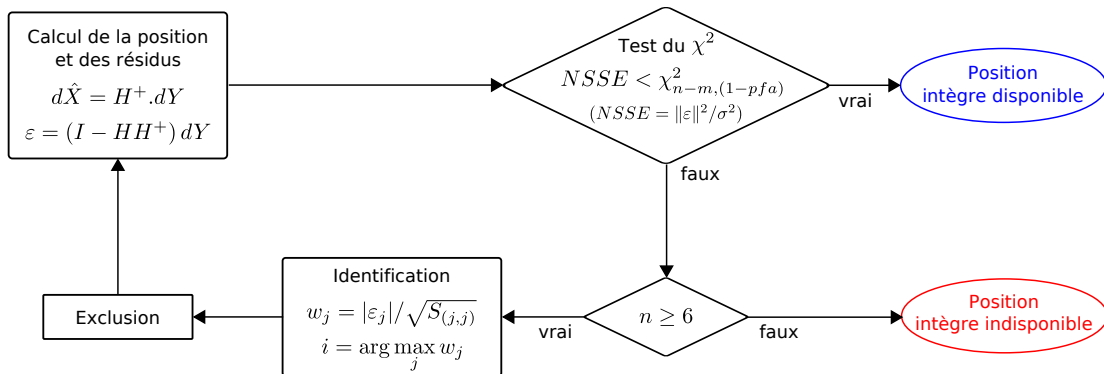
Calcul de la position et des résidus
$d\hat{X} = H^{+}.dY$
$\varepsilon = (I - HH^{+})\,dY$

Test du $\chi^2$
$NSSE < \chi^2_{n-m,(1-pfa)}$
$(NSSE = \|\varepsilon\|^2/\sigma^2)$

vrai

Position intègre disponible

faux

Identification
$w_j = |\varepsilon_j| / \sqrt{S_{(j,j)}}$
$i = \arg\max_{j} w_j$

Exclusion

vrai

$n \geq 6$

faux

Position intègre indisponible